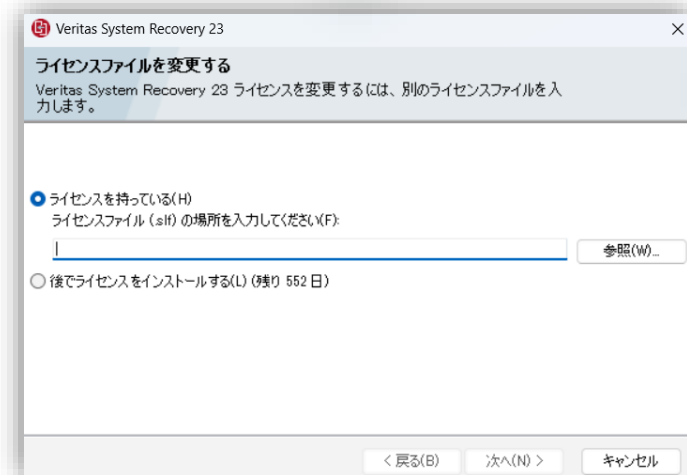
Veritas System Recovery 23

ライセンスファイルを変更する

Veritas System Recovery 23 ライセンスを変更するには、別のライセンスファイルを入力します。

ライセンスを持っている(H)

ライセンスファイル (.slf) の場所を入力してください(F):

参照(W)...

後でライセンスをインストールする(L) (残り 552 日)

< 戻る(B)

次へ(N) >

キャンセル